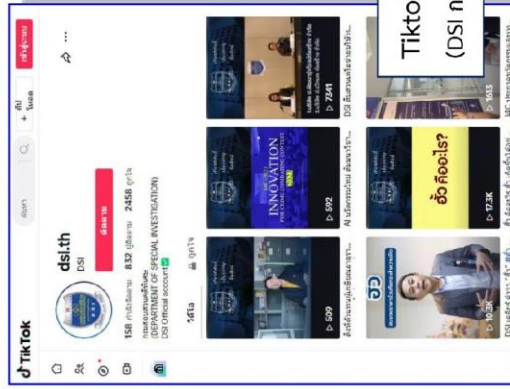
TikTok

dsi.th
DSI
ติดตาม
158 กำลังติดตาม 832 ผู้ติดตาม 2458 ถูกใจ
กรมสอบสวนคดีพิเศษ
(DEPARTMENT OF SPECIAL INVESTIGATION)
DSI Official account
วิดีโอ ถูกใจ

509
592
7341
10.3K
17.3K
1513

INNOVATION
อั้ว คืออะไร?

Tikto
(DSI ท